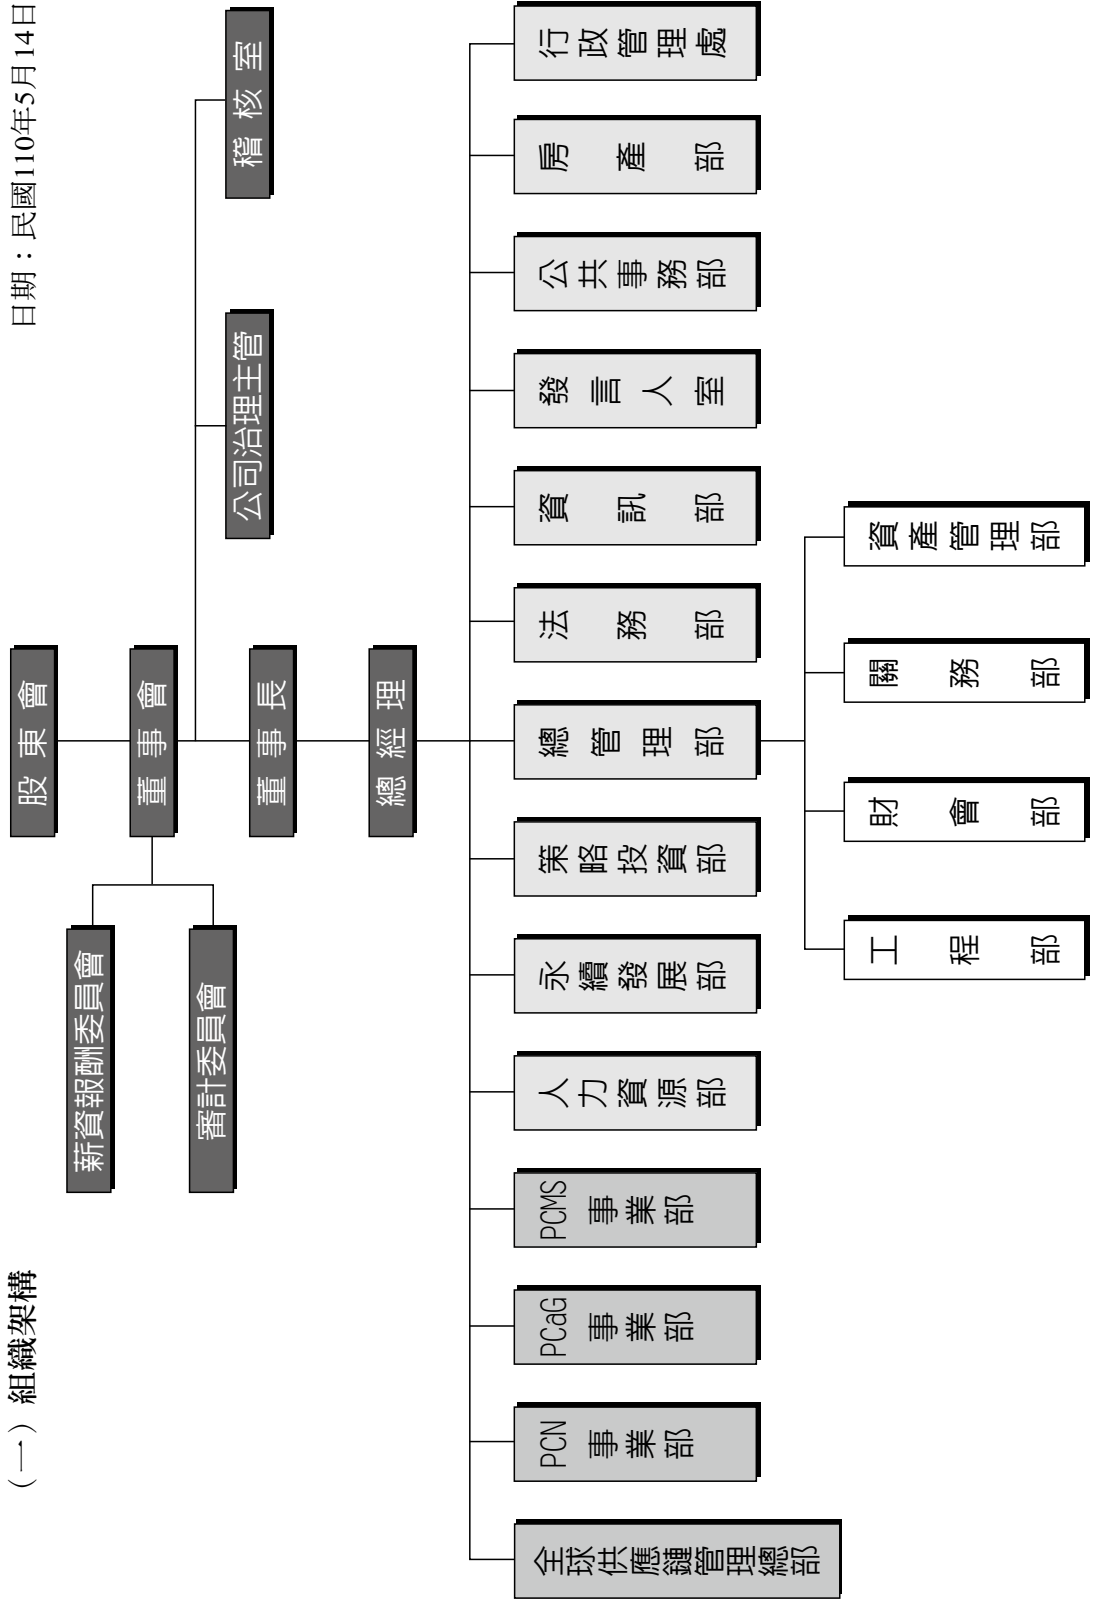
（一）組織架構

日期：民國110年5月14日

股東會

董事會

薪資報酬委員會

審計委員會

稽核室

公司治理主管

董事長

總經理

行政管理處

房產部

公共事務部

發言人室

資訊部

法務部

總管理部

資產管理部

關務部

財會部

工程部

策略投資部

永續發展部

人力資源部

PCMS 事業部

PCaG 事業部

PCN 事業部

全球供應鏈管理總部